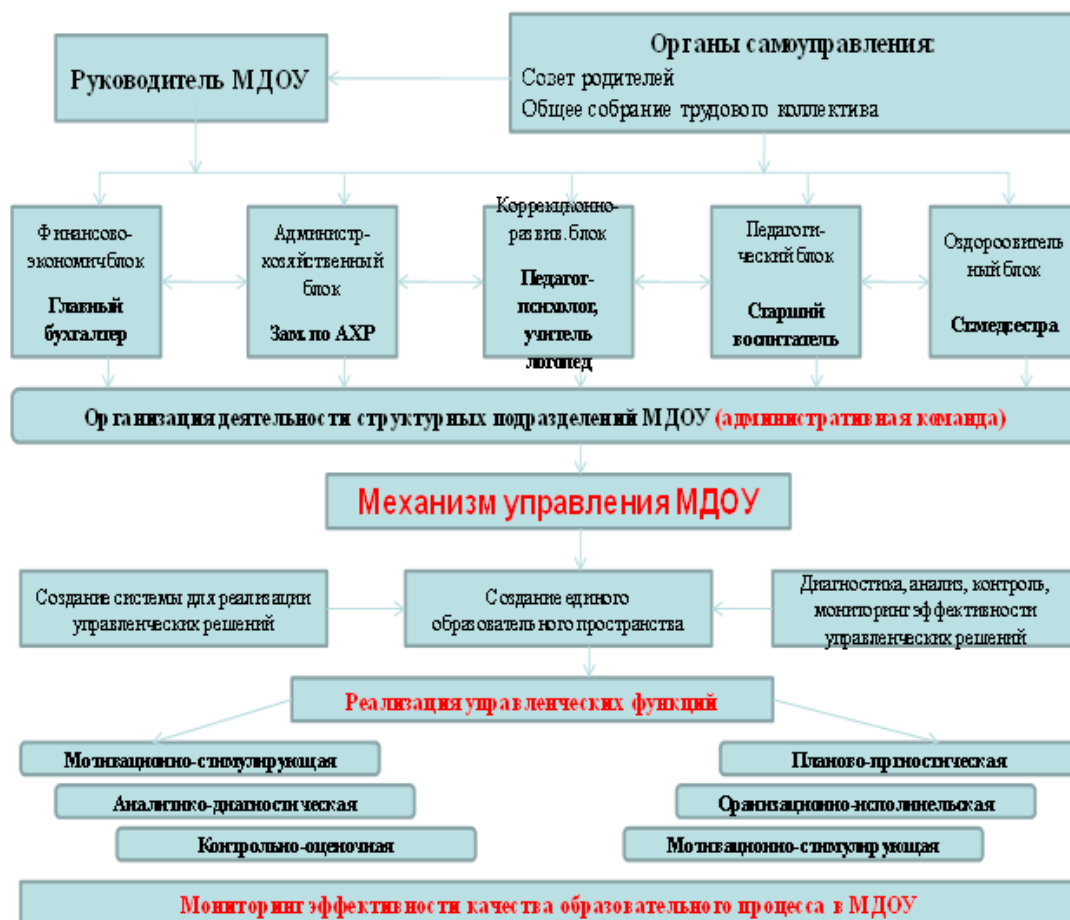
Руководитель МДОУ

Органы самоуправления:
Совет родителей
Общее собрание трудового коллектива

Финансово-экономич.блок
Главный бухгалтер

Администр-хозяйственный блок
Зам. по АХР

Коррекционно-развив.блок
Педагог-психолог, учитель логопед

Педагогический блок
Старший воспитатель

Оздоровительный блок
Ст.медсестра

Организация деятельности структурных подразделений МДОУ (административная команда)

Механизм управления МДОУ

Создание системы для реализации управленческих решений

Создание единого образовательного пространства

Диагностика, анализ, контроль, мониторинг эффективности управленческих решений

Реализация управленческих функций

Мотивационно-стимулирующая

Аналитико-диагностическая

Контрольно-оценочная

Планово-прогностическая

Организационно-исполнительская

Мотивационно-стимулирующая

Мониторинг эффективности качества образовательного процесса в МДОУ